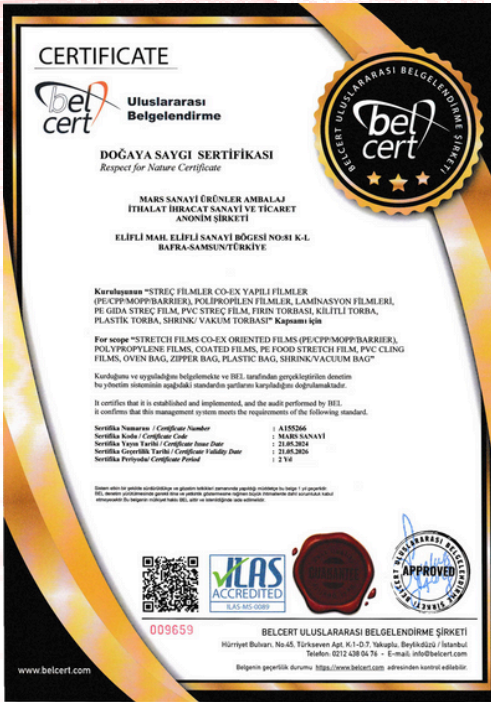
CERTIFICATE

bel cert Uluslararası Belgelendirme

BELCERT ULUSLARARASI BELGELENDİRME ŞİRKETİ
bel cert

DOĞAYA SAYGI SERTİFİKASI
Respect for Nature Certificate

MARS SANAYİ ÜRÜNLER AMBALAJ İTHALAT İHRACAT SANAYİ VE TİCARET ANONİM ŞİRKETİ

ELİFLİ MAH. ELİFLİ SANAYİ BÖGESİ NO:81 K-L BAFRA-SAMSUN/TÜRKİYE

Kuruluşunun "STREÇ FİLMLER CO-EX YAPILI FİLMLER (PE/CPP/MOPP/BARRIER), POLİPROPİLEN FİLMLER, LAMİNASYON FİLMLERİ, PE GIDA STREÇ FİLM, PVC STREÇ FİLM, FIRIN TORBASI, KİLİTLİ TORBA, PLASTİK TORBA, SHRINK/ VAKUM TORBASI" Kapsamı için

For scope "STRETCH FILMS CO-EX ORIENTED FILMS (PE/CPP/MOPP/BARRIER), POLYPROPYLENE FILMS, COATED FILMS, PE FOOD STRETCH FILM, PVC CLING FILMS, OVEN BAG, ZIPPER BAG, PLASTIC BAG, SHRINK/VACUUM BAG"

Kurulduğunu ve uyguladığını belgelemekte ve BEL tarafından gerçekleştirilen denetim bu yönetim sisteminin aşağıdaki standardın şartlarını karşıladığını doğrulamaktadır.

It certifies that it is established and implemented, and the audit performed by BEL it confirms that this management system meets the requirements of the following standard.

| | |
|---|---|
| Sertifika Numarası / Certificate Number | : A155266 |
| Sertifika Kodu / Certificate Code | : MARS SANAYİ |
| Sertifika Yayın Tarihi / Certificate Issue Date | : 21.05.2024 |
| Sertifika Geçerlilik Tarihi / Certificate Validity Date | : 21.05.2026 |
| Sertifika Periyodu/ Certificate Period | : 2 Yıl |

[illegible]

IAS ACCREDITED
ILAS-MS-0089

APPROVED

009659

BELCERT ULUSLARARASI BELGELENDİRME ŞİRKETİ
Hürriyet Bulvarı, No:45, Türkseven Apt. K.1-D.7, Yakuplu, Beylikdüzü / İstanbul
Telefon: 0212 438 04 76 - E-mail: info@belcert.com
Belgenin geçerlilik durumu https://www.belcert.com adresinden kontrol edilebilir.

www.belcert.com